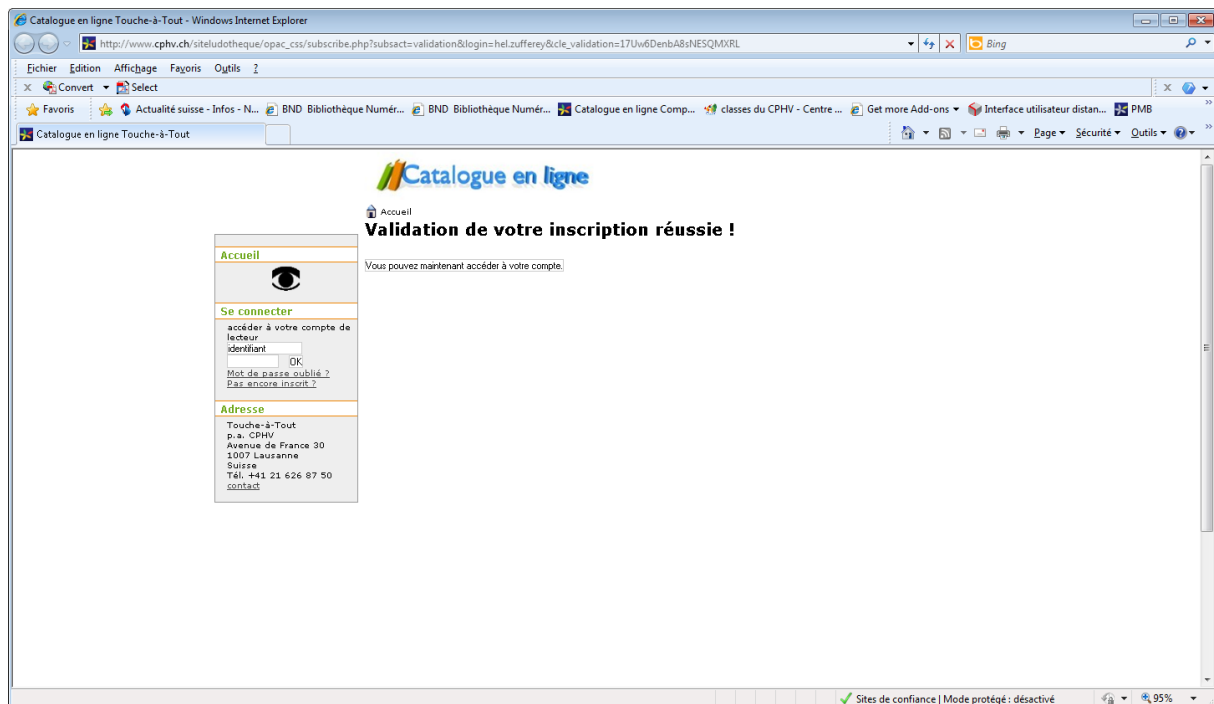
Catalogue en ligne Touche-à-Tout - Windows Internet Explorer

http://www.cphv.ch/siteludotheque/opac_css/subscribe.php?subsact=validation&login=hel.zufferey&cle_validation=17Uw6DenbA8sNESQMXRL

Bing

Fichier Edition Affichage Favoris Outils ?

Convert Select

Favoris Actualité suisse - Infos - N... BND Bibliothèque Numér... BND Bibliothèque Numér... Catalogue en ligne Comp... classes du CPHV - Centre ... Get more Add-ons Interface utilisateur distan... PMB

Catalogue en ligne Touche-à-Tout

Page Sécurité Outils

Catalogue en ligne

Accueil

Validation de votre inscription réussie !

Vous pouvez maintenant accéder à votre compte.

Accueil

Se connecter

accéder à votre compte de lecteur

identifiant

OK

Mot de passe oublié ?

Pas encore inscrit ?

Adresse

Touche-à-Tout
p.a. CPHV
Avenue de France 30
1007 Lausanne
Suisse
Tél. +41 21 626 87 50
contact

Sites de confiance | Mode protégé : désactivé

95%